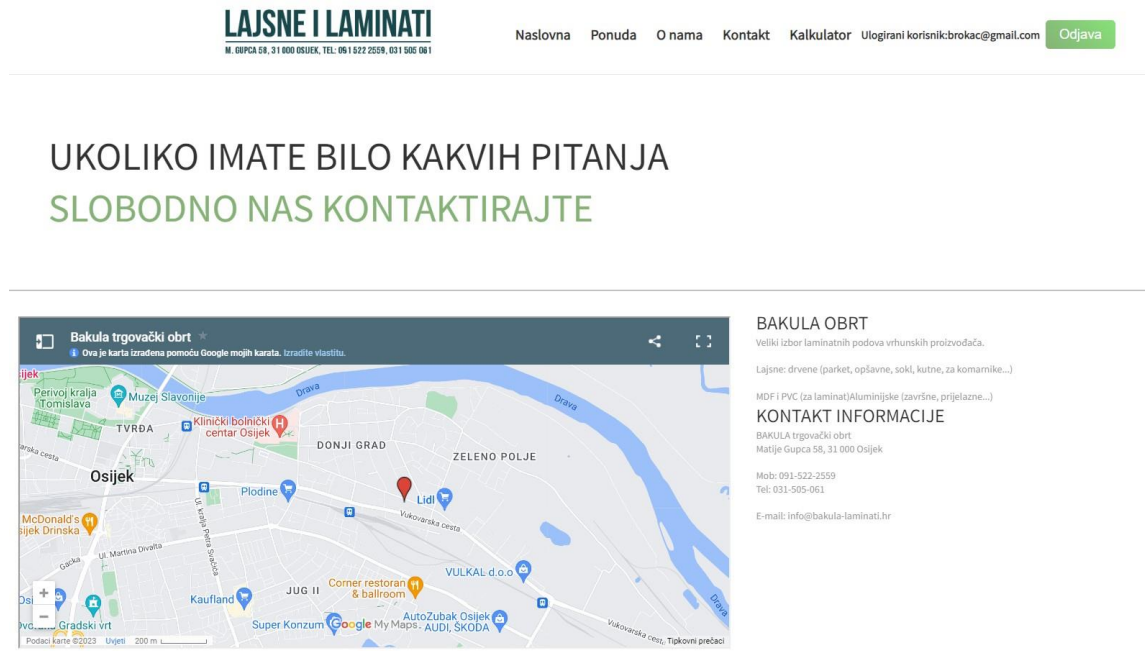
LAJSNE I LAMINATI
M. GUPCA 58, 31 000 OSIJEK, TEL: 091 522 2559, 031 505 061

Naslovna Ponuda O nama Kontakt Kalkulator Ulogirani korisnik:brokac@gmail.com Odjava

UKOLIKO IMATE BILO KAKVIH PITANJA
SLOBODNO NAS KONTAKTIRAJTE

Bakula trgovački obrt
Ova je karta izrađena pomoću Google mojih karata. Izradite vlastitu.

Drava
Drava
Perivoj kralja Tomislava
Muzej Slavonije
TVRĐA
Klinički bolnički centar Osijek
DONJI GRAD
ZELENO POLJE
Osijek
Plodine
Lidl
Vukovarska cesta
McDonald's Osijek Drinska
Ul. Martina Divalta
Ul. kralja Petra Svačića
Gacka
VULKAL d.o.o
Corner restoran & ballroom
JUG II
Kaufland
Gradski vrt
Super Konzum
Google My Maps
AutoZubak Osijek - AUDI, ŠKODA
Vukovarska cesta
Drava
Podaci karte ©2023 Uvjeti 200 m
Tipkovni prečaci

BAKULA OBRT
Veliki izbor laminatnih podova vrhunskih proizvođača.

Lajsne: drvene (parket, opšavne, sokl, kutne, za komarnike...)

MDF i PVC (za laminat)Aluminijske (završne, prijelazne...)
KONTAKT INFORMACIJE
BAKULA trgovački obrt
Matije Gupca 58, 31 000 Osijek

Mob: 091-522-2559
Tel: 031-505-061

E-mail: info@bakula-laminati.hr